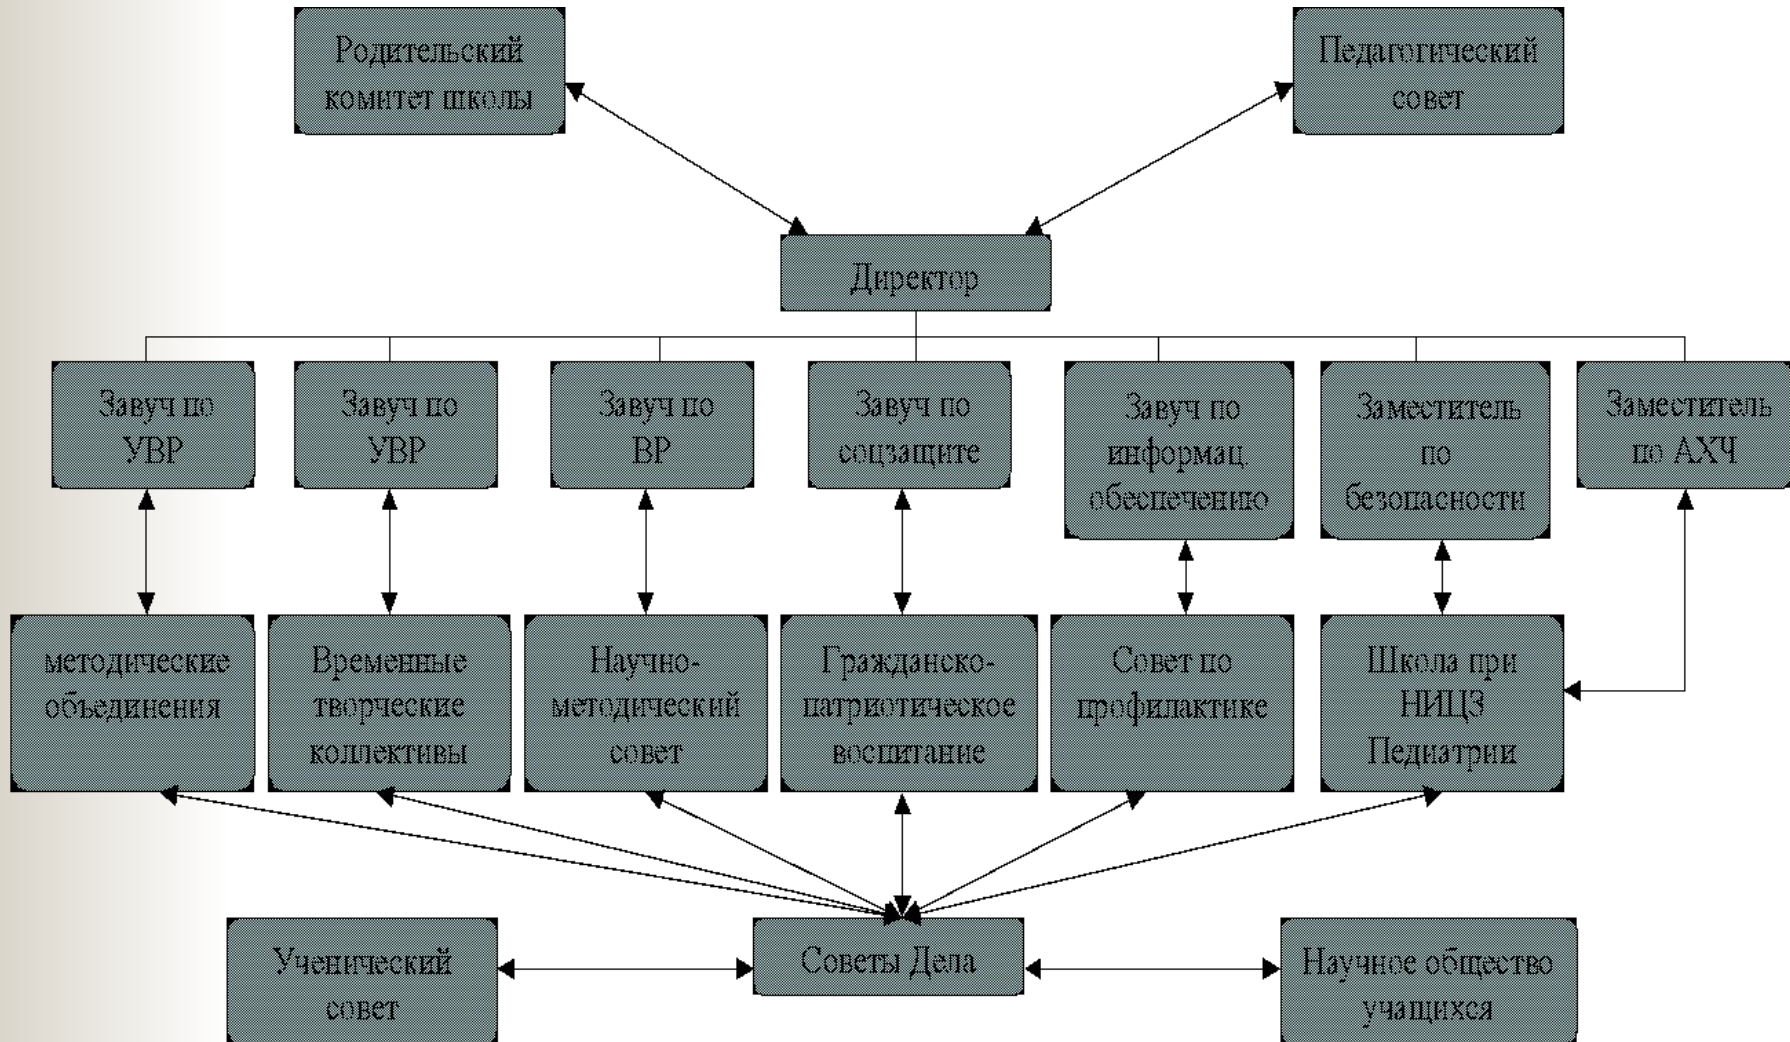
Родительский комитет школы

Педагогический совет

Директор

Завуч по УВР

Завуч по УВР

Завуч по ВР

Завуч по соцзащите

Завуч по информац обеспечению

Заместитель по безопасности

Заместитель по АХЧ

методические объединения

Временные творческие коллективы

Научно-методический совет

Гражданско-патриотическое воспитание

Совет по профилактике

Школа при НИЦЗ Педиатрии

Ученический совет

Советы Дела

Научное общество учащихся